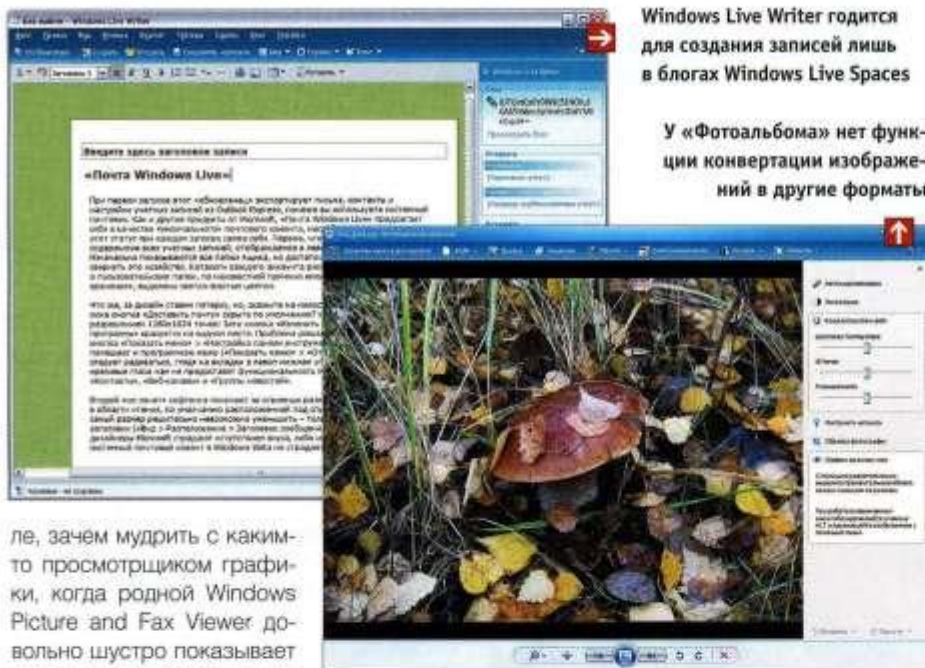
Windows Live Writer годится для создания записей лишь в блогах Windows Live Spaces

У «Фотоальбома» нет функции конвертации изображений в другие форматы

Без имени - Windows Live Writer

Введите здесь заголовок записи

«Почта Windows Live»

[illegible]

ле, зачем мудрить с каким-то просмотрщиком графики, когда родной Windows Picture and Fax Viewer довольно шустро показывает